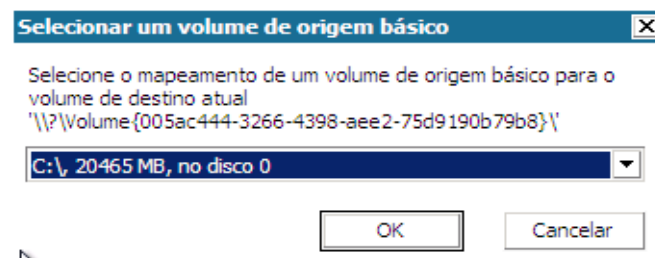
Selecionar um volume de origem básico

Selecione o mapeamento de um volume de origem básico para o volume de destino atual '\\?\Volume{005ac444-3266-4398-aee2-75d9190b79b8}\'

C:\, 20465 MB, no disco 0

OK

Cancelar